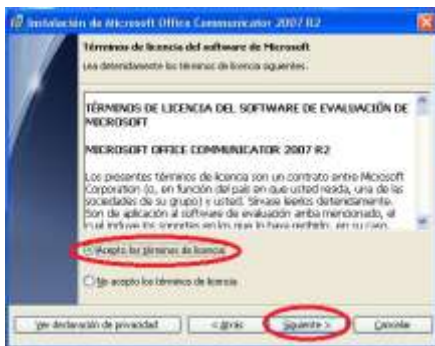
Instalación de Microsoft Office Communicator 2007 R2

Términos de licencia del software de Microsoft

Lea detenidamente los términos de licencia siguientes.

TÉRMINOS DE LICENCIA DEL SOFTWARE DE EVALUACIÓN DE MICROSOFT

MICROSOFT OFFICE COMMUNICATOR 2007 R2

Los presentes términos de licencia son un contrato entre Microsoft Corporation (o, en función del país en que usted resida, una de las sociedades de su grupo) y usted. Sírvase leerlos detenidamente. Son de aplicación al software de evaluación arriba mencionado, el cual incluye los soportes en los que lo haya recibido, en su caso,

Acepto los términos de licencia

No acepto los términos de licencia

Ver declaración de privacidad

< Atrás

Siguiente >

Cancelar